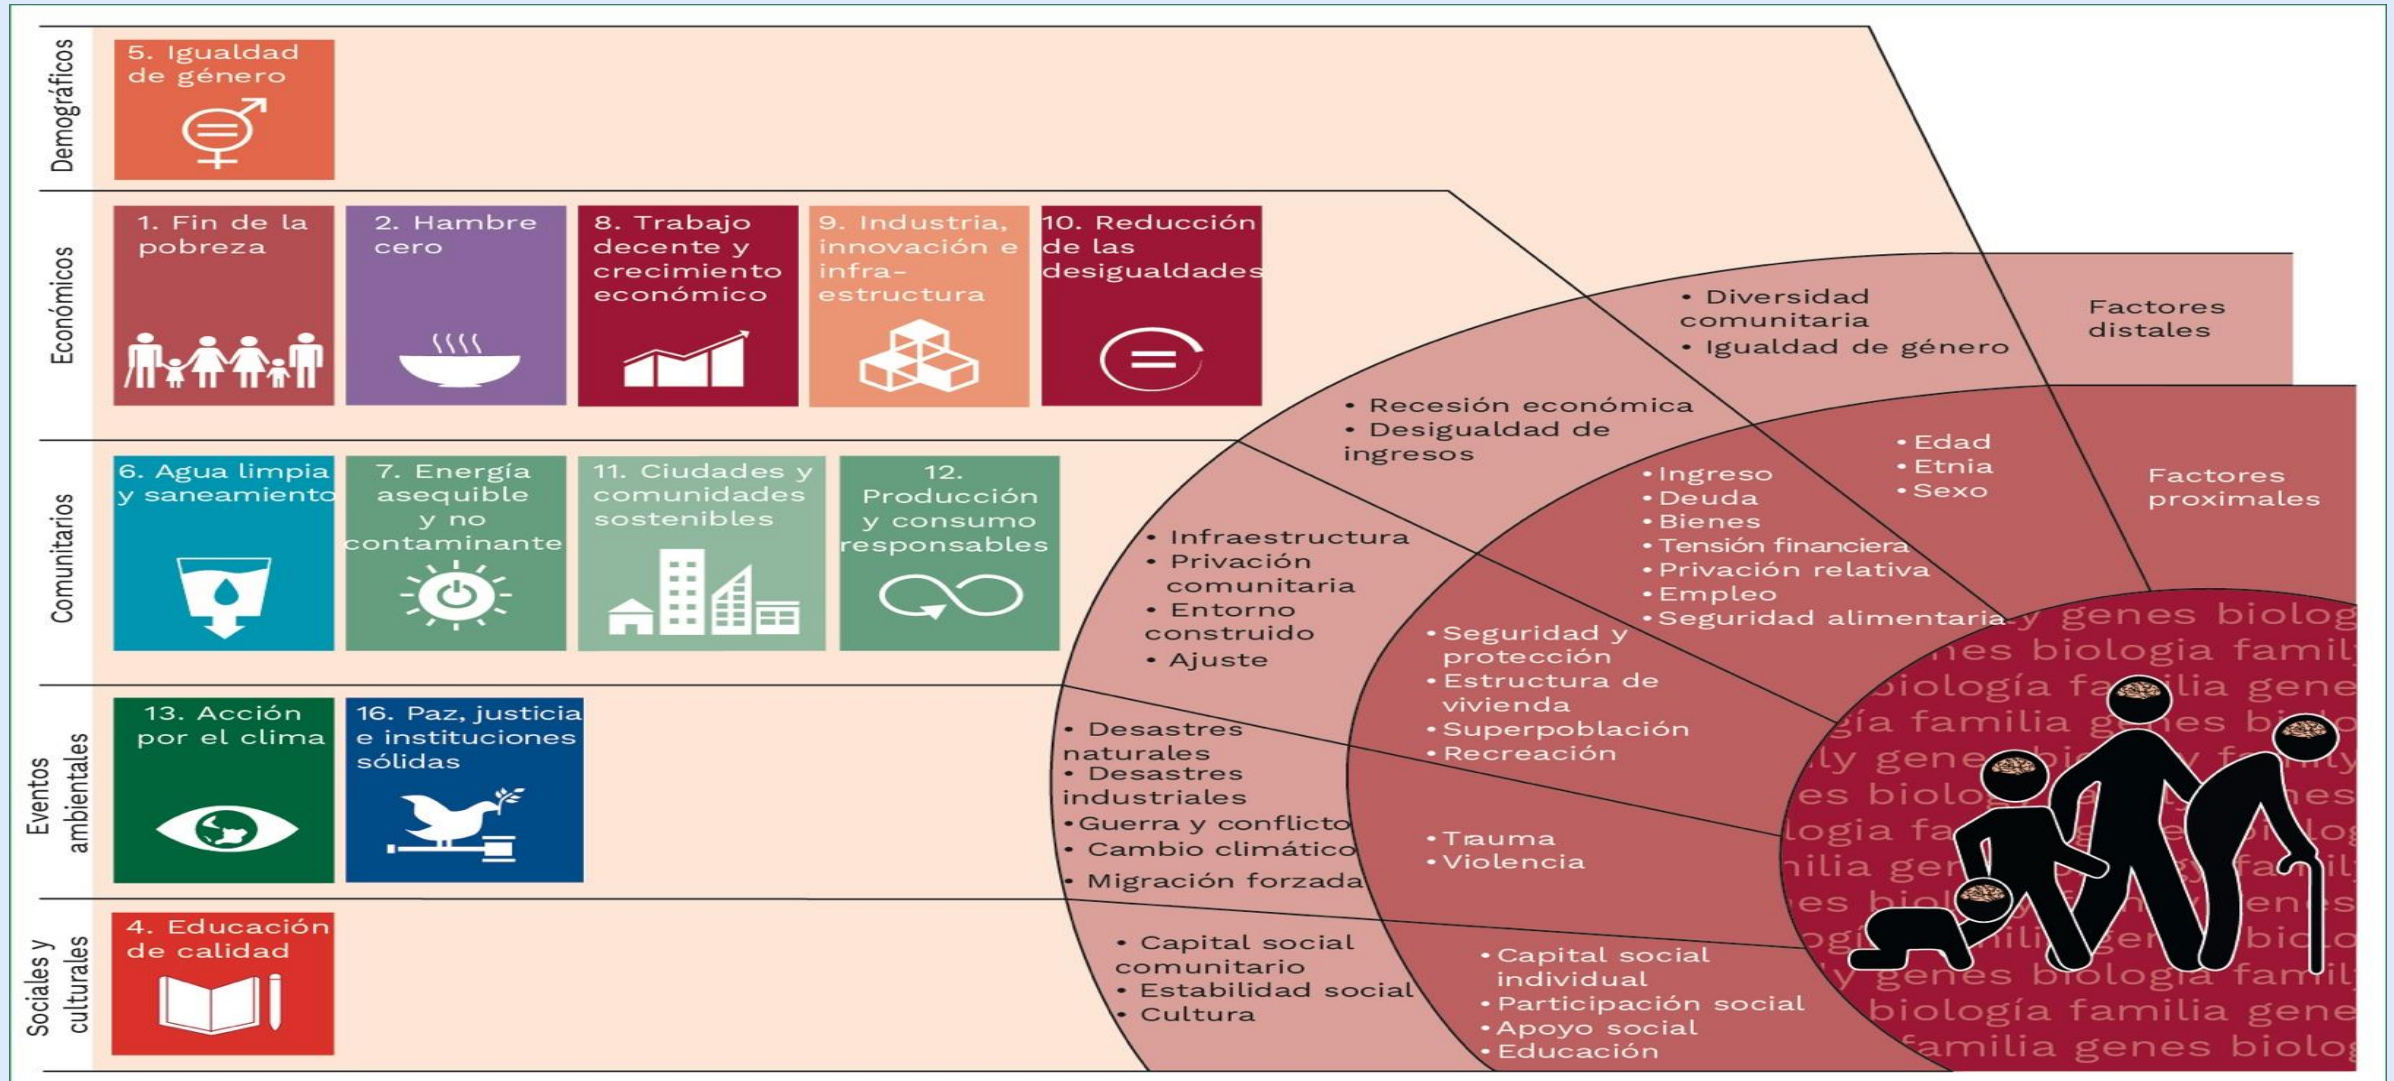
Demográficos

5. Igualdad de género

Económicos

1. Fin de la pobreza

2. Hambre cero

8. Trabajo decente y crecimiento económico

9. Industria, innovación e infra-estructura

10. Reducción de las desigualdades

Comunitarios

6. Agua limpia y saneamiento

7. Energía asequible y no contaminante

11. Ciudades y comunidades sostenibles

12. Producción y consumo responsables

Eventos ambientales

13. Acción por el clima

16. Paz, justicia e instituciones sólidas

Sociales y culturales

4. Educación de calidad

• Diversidad comunitaria
• Igualdad de género

Factores distales

• Recesión económica
• Desigualdad de ingresos

• Edad
• Etnia
• Sexo

Factores proximales

• Ingreso
• Deuda
• Bienes
• Tensión financiera
• Privación relativa
• Empleo
• Seguridad alimentaria

• Infraestructura
• Privación comunitaria
• Entorno construido
• Ajuste

• Seguridad y protección
• Estructura de vivienda
• Superpoblación
• Recreación

• Desastres naturales
• Desastres industriales
• Guerra y conflicto
• Cambio climático
• Migración forzada

• Trauma
• Violencia

• Capital social comunitario
• Estabilidad social
• Cultura

• Capital social individual
• Participación social
• Apoyo social
• Educación

genes biología familia genes biología familia genes biología familia genes biología family genes biología familia genes biología familia genes biología family genes biología familia genes biología familia genes biolog